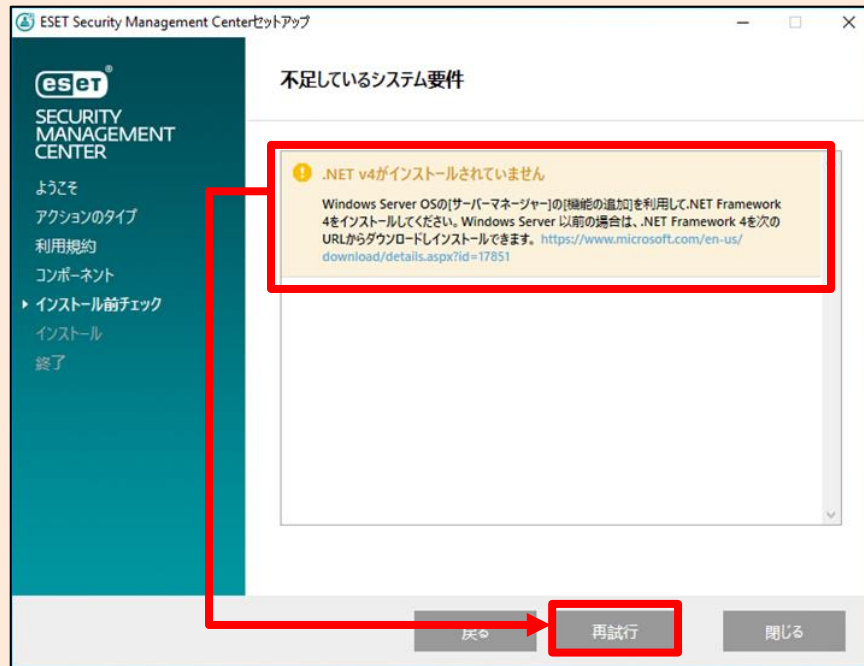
ESET Security Management Centerセットアップ

eset
SECURITY MANAGEMENT CENTER

ようこそ
アクションのタイプ
利用規約
コンポーネント
インストール前チェック
インストール
終了

不足しているシステム要件

.NET v4がインストールされていません

Windows Server OSの[サーバーマネージャー]の[機能の追加]を利用して.NET Framework 4をインストールしてください。Windows Server 以前の場合は、.NET Framework 4を次のURLからダウンロードしインストールできます。https://www.microsoft.com/en-us/download/details.aspx?id=17851

戻る
再試行
閉じる